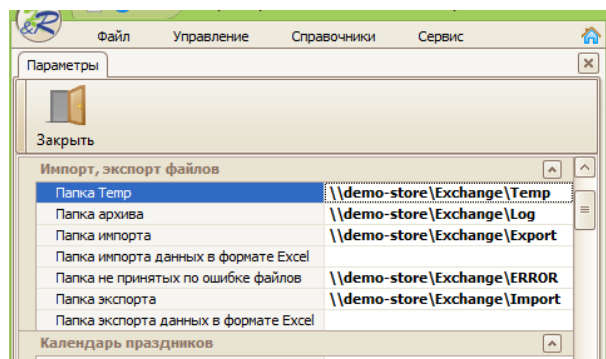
&R

Файл Управление Справочники Сервис

Параметры

Закрыть

Импорт, экспорт файлов

| | |
|---|---|
| Папка Temp | \\demo-store\Exchange\Temp |
| Папка архива | \\demo-store\Exchange\Log |
| Папка импорта | \\demo-store\Exchange\Export |
| Папка импорта данных в формате Excel | |
| Папка не принятых по ошибке файлов | \\demo-store\Exchange\ERROR |
| Папка экспорта | \\demo-store\Exchange\Import |
| Папка экспорта данных в формате Excel | |

Календарь праздников